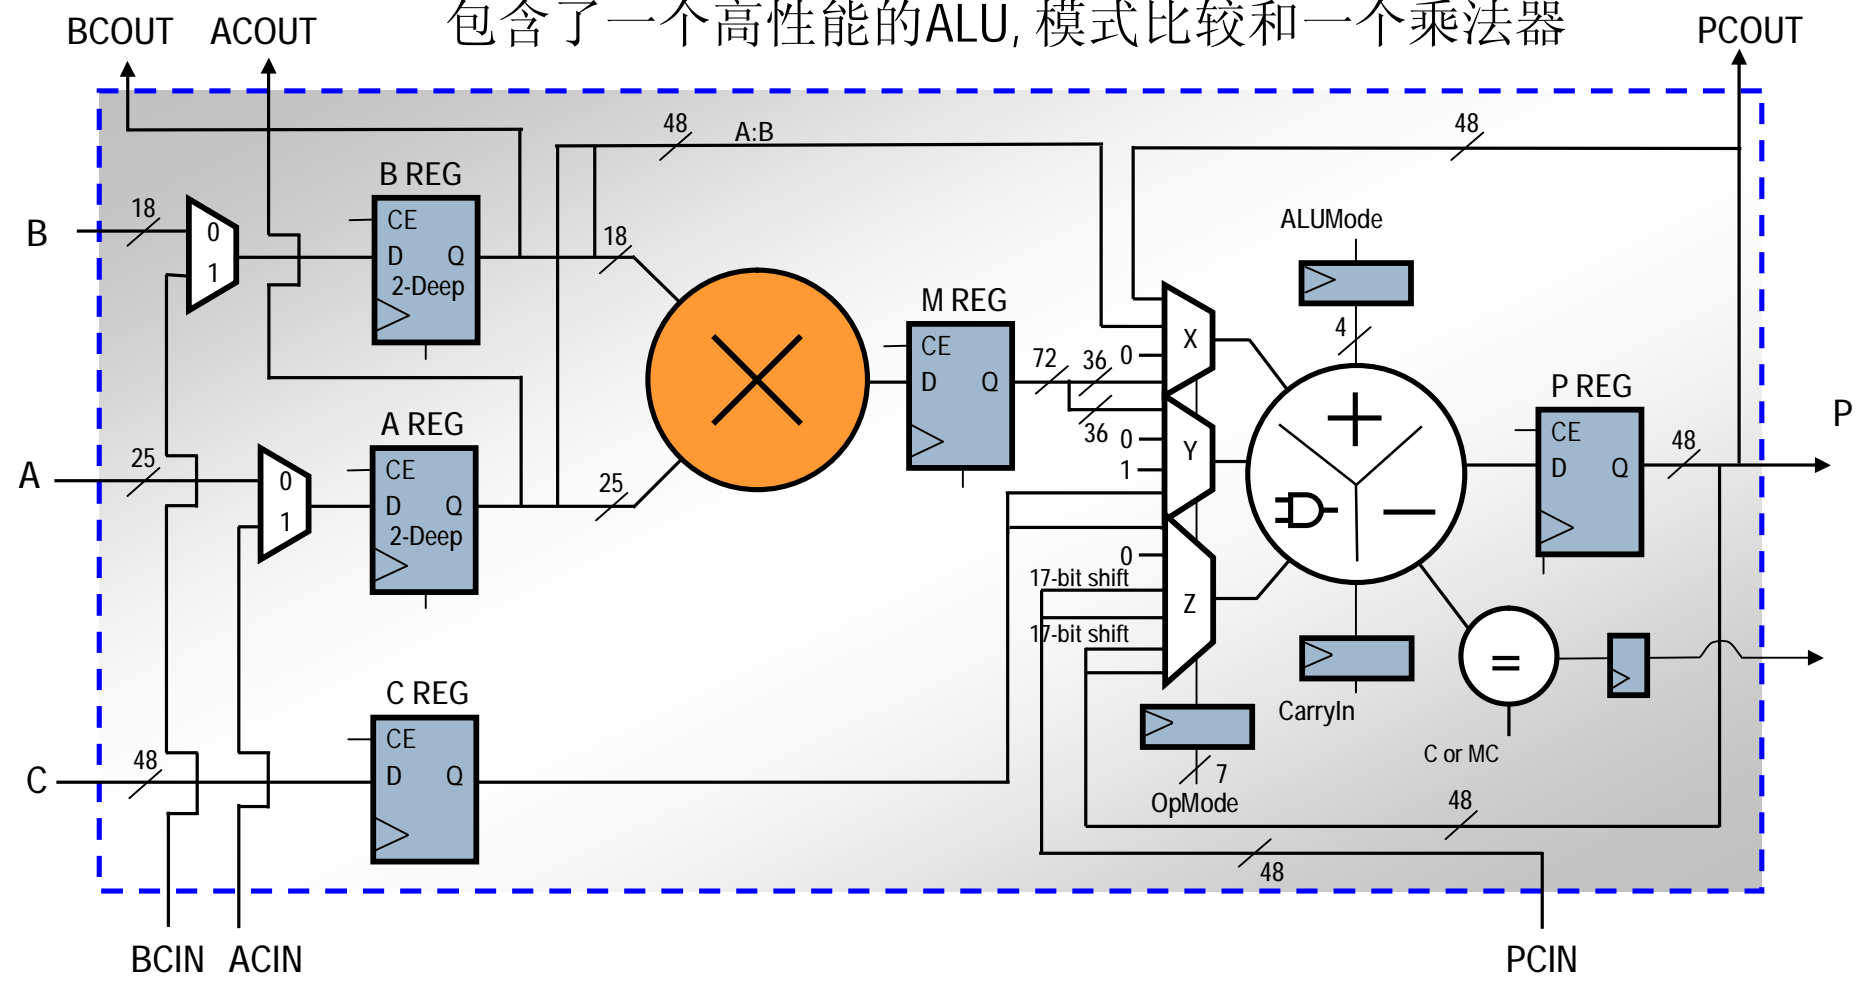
BCOUT ACOUT 包含了一个高性能的ALU, 模式比较和一个乘法器 PCOUT

48 A:B 48

B 18 0 1

B REG
CE
D Q
2-Deep

18

ALUMode

M REG
CE
D Q

72 36 0 X

4

A 25 0 1

A REG
CE
D Q
2-Deep

25

36 0 Y
1

P REG
CE
D Q

48

P

0
17-bit shift Z
17-bit shift

=

CarryIn

C REG
CE
D Q

C 48

7
OpMode

C or MC

48

48

BCIN ACIN PCIN